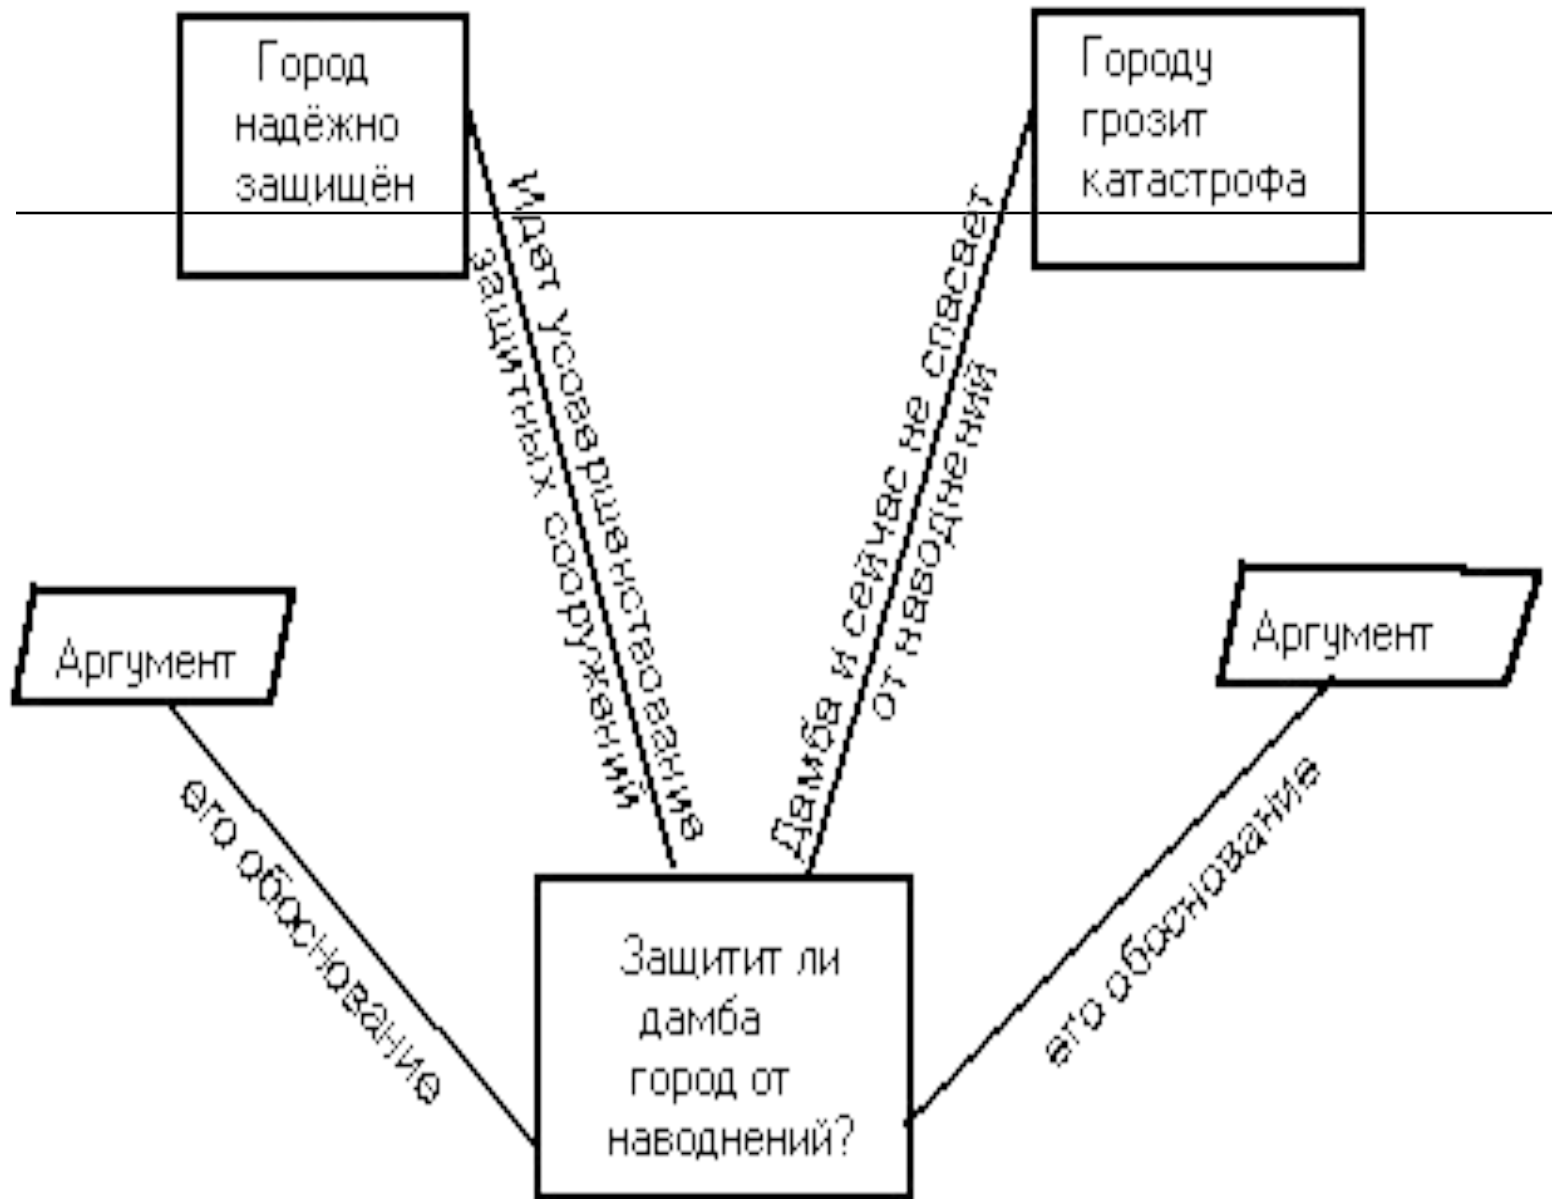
Город надёжно защищён

Городу грозит катастрофа

Идет усовершенствование защитных сооружений

Дамба и сейчас не спасает от наводнений

Аргумент

Аргумент

его обоснование

его обоснование

Защитит ли дамба город от наводнений?